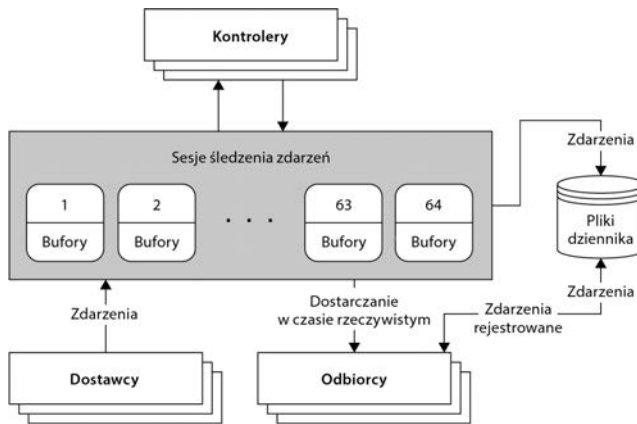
Kontrolery

Sesje śledzenia zdarzeń

1
Bufory

2
Bufory

. . .

63
Bufory

64
Bufory

Zdarzenia

Pliki dziennika

Zdarzenia

Zdarzenia

Dostarczanie w czasie rzeczywistym

Zdarzenia rejestrowane

Dostawcy

Odbiorcy